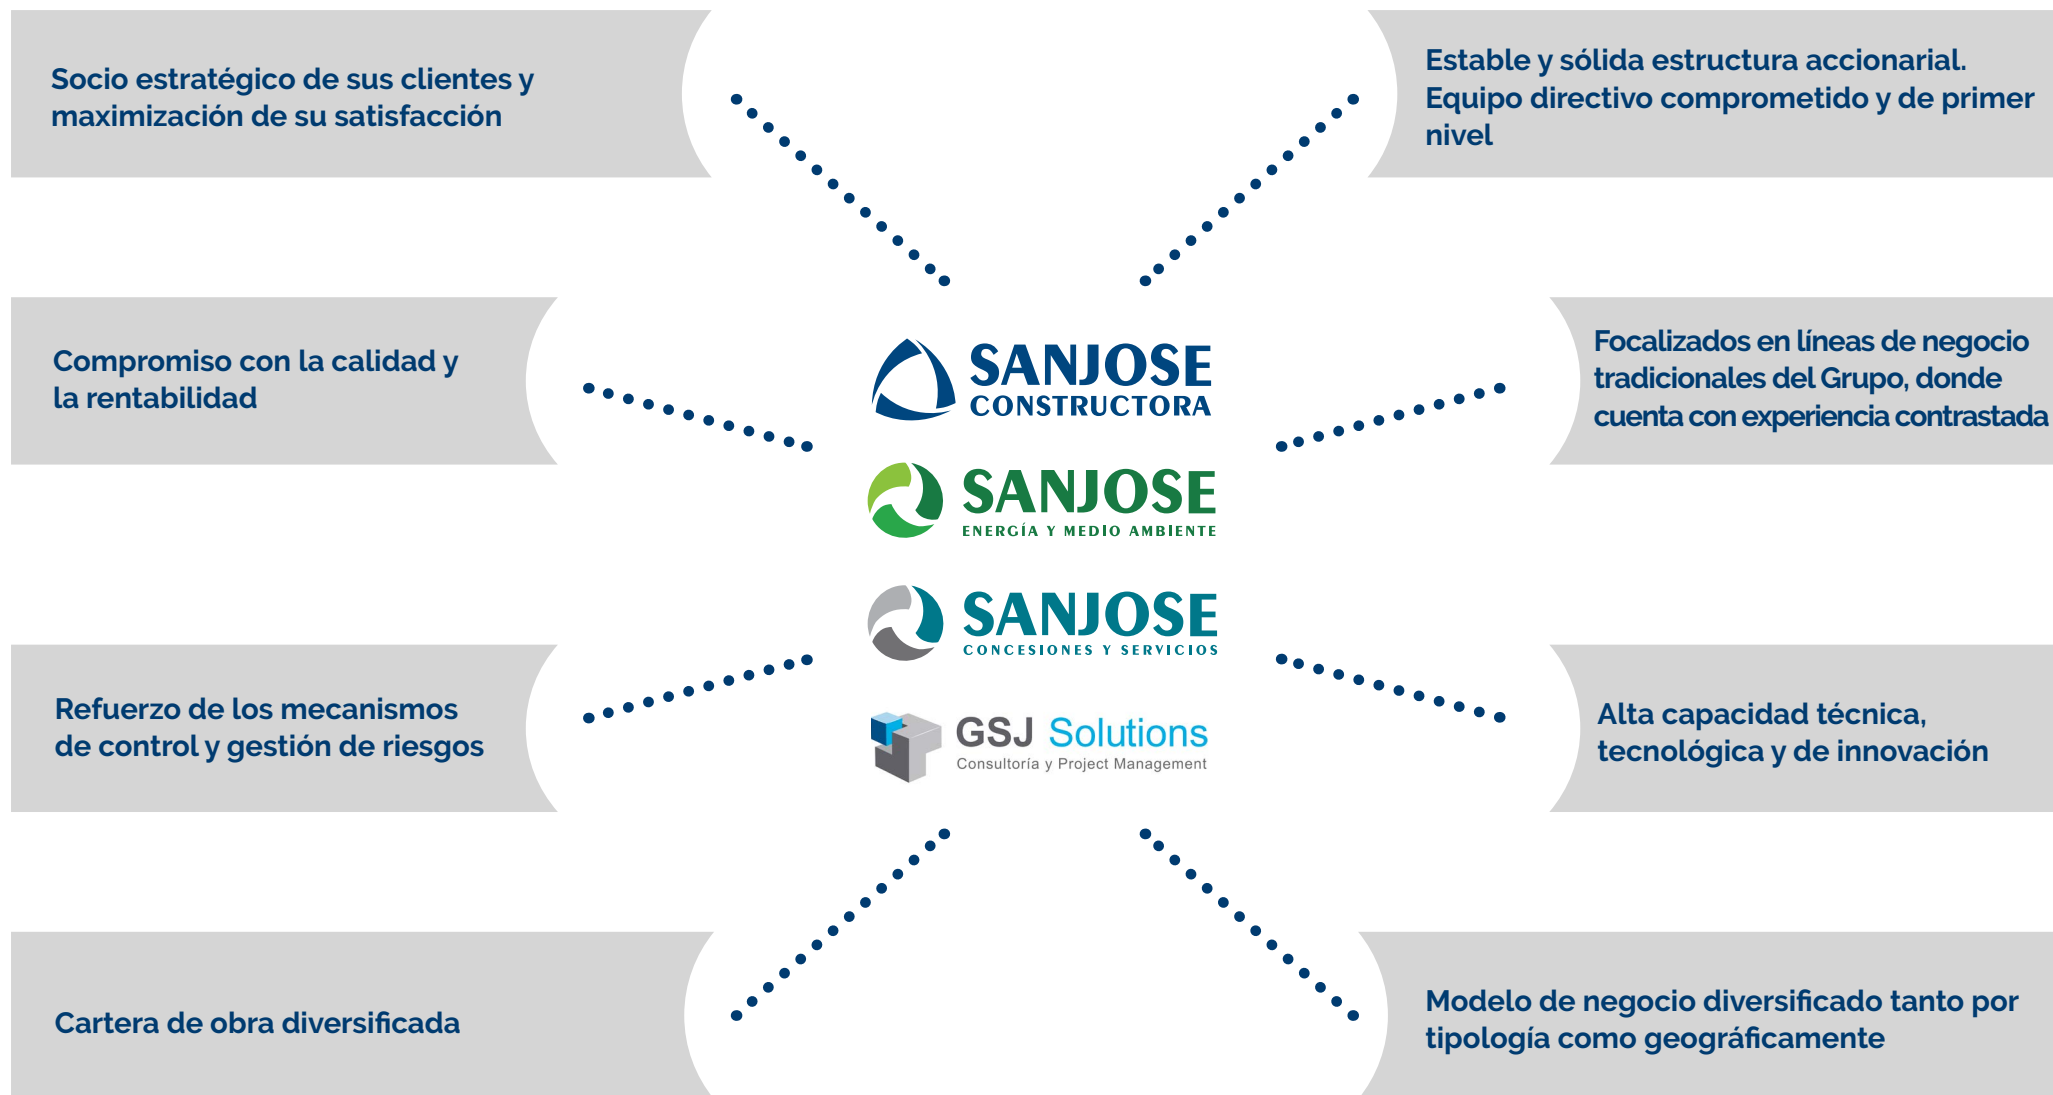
Socio estratégico de sus clientes y maximización de su satisfacción

Estable y sólida estructura accionarial. Equipo directivo comprometido y de primer nivel

Compromiso con la calidad y la rentabilidad

Focalizados en líneas de negocio tradicionales del Grupo, donde cuenta con experiencia contrastada

SANJOSE
CONSTRUCTORA

SANJOSE
ENERGÍA Y MEDIO AMBIENTE

SANJOSE
CONCESIONES Y SERVICIOS

GSJ Solutions
Consultoría y Project Management

Refuerzo de los mecanismos de control y gestión de riesgos

Alta capacidad técnica, tecnológica y de innovación

Cartera de obra diversificada

Modelo de negocio diversificado tanto por tipología como geográficamente